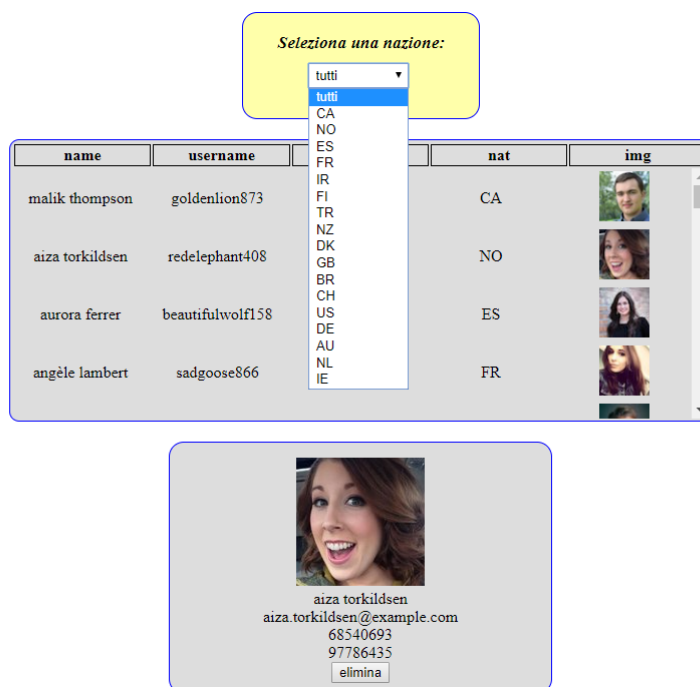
Seleziona una nazione:

tutti

tutti
CA
NO
ES
FR
IR
FI
TR
NZ
DK
GB
BR
CH
US
DE
AU
NL
IE

| name | username | | nat | img |
|---|---|---|---|---|
| malik thompson | goldenlion873 | | CA | |
| aiza torkildsen | redelephant408 | | NO | |
| aurora ferrer | beautifulwolf158 | | ES | |
| angèle lambert | sadgoose866 | | FR | |

aiza torkildsen
aiza.torkildsen@example.com
68540693
97786435
elimina